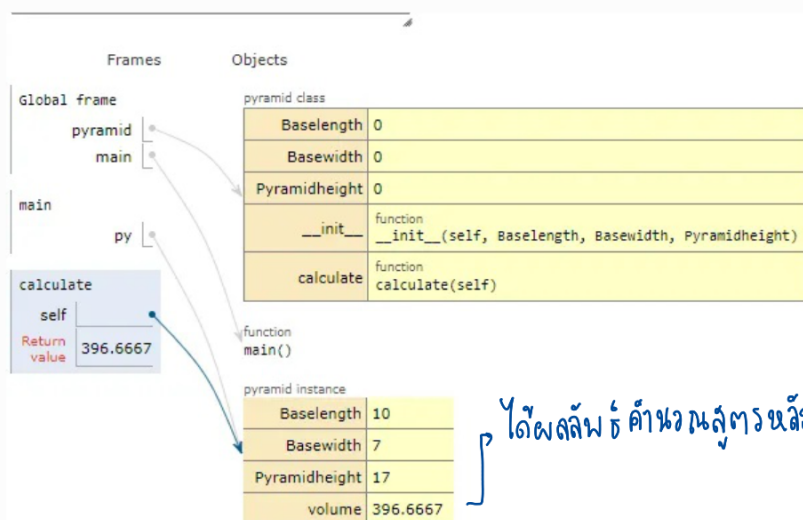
Frames

Objects

Global frame

pyramid

main

main

py

calculate

self

Return value 396.6667

pyramid class

| Baselength | 0 |
|---|---|
| Basewidth | 0 |
| Pyramidheight | 0 |
| \_\_init\_\_ | function \_\_init\_\_(self, Baselength, Basewidth, Pyramidheight) |
| calculate | function calculate(self) |

function
main()

pyramid instance

| Baselength | 10 |
|---|---|
| Basewidth | 7 |
| Pyramidheight | 17 |
| volume | 396.6667 |

ได้ผลลัพธ์คำนวณสูตรหลั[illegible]